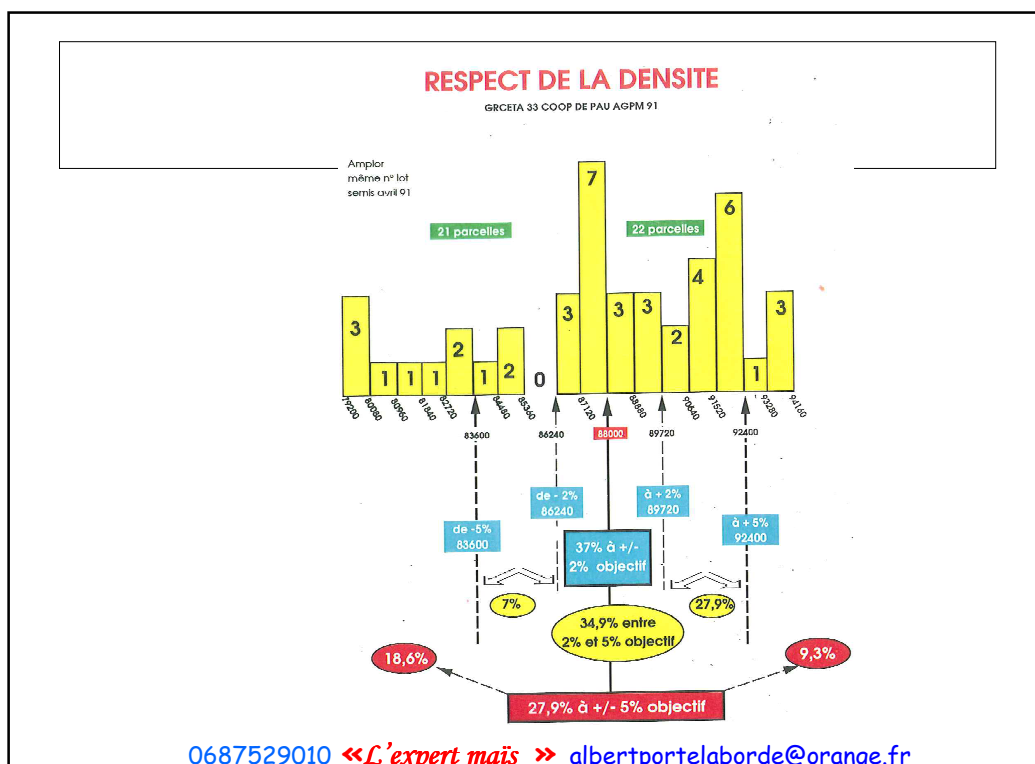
RESPECT DE LA DENSITE

GRCETA 33 COOP DE PAU AGPM 91

Amplor
même n° lot
semis avril 91

21 parcelles

22 parcelles

3 1 1 1 2 1 2 0 3 7 3 3 2 4 6 1 3

79200 80080 80960 81840 82720 84480 85360 87120 88880 90640 91520 93280 94160

83600 86240 88000 89720 92400

de - 2%
86240

à + 2%
89720

de -5%
83600

à + 5%
92400

37% à +/-
2% objectif

7%

27,9%

34,9% entre
2% et 5% objectif

18,6%

9,3%

27,9% à +/- 5% objectif

0687529010 «L'expert maïs » albertportelaborde@orange.fr